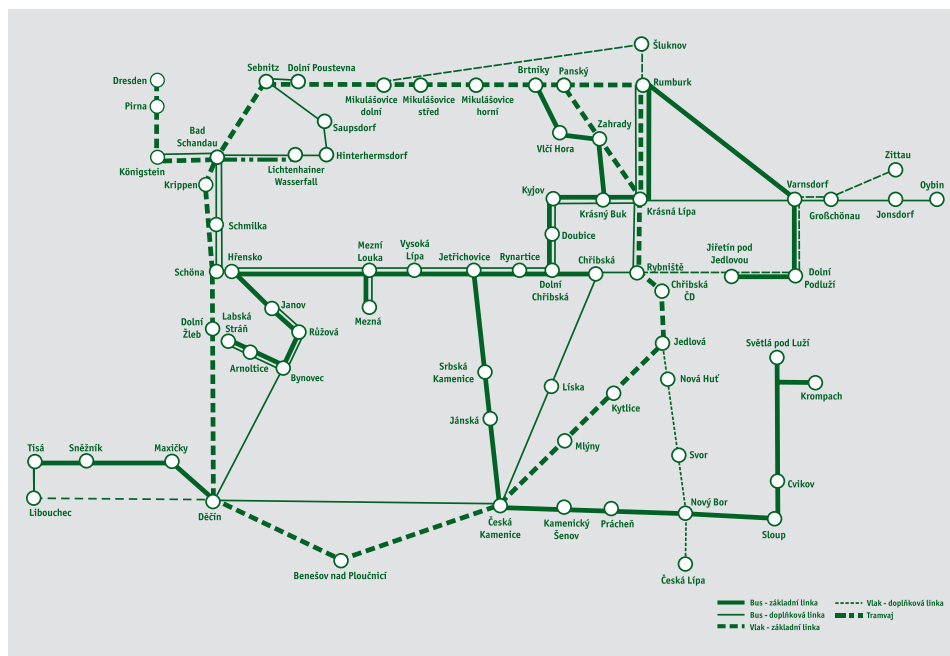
Šluknov
Sebnitz
Dolní Poustevna
Brtníky
Panský
Rumburk
Dresden
Mikulášovice dolní
Mikulášovice střed
Mikulášovice horní
Pirna
Saupsdorf
Zahrady
Bad Schandau
Vlčí Hora
Königstein
Lichtenhainer Wasserfall
Hinterhermsdorf
Zittau
Krippen
Kyjov
Varnsdorf
Oybin
Krásný Buk
Krásná Lípa
Großschönau
Jonsdorf
Schmilka
Doubice
Mezní Louka
Vysoká Lípa
Jiřetín pod Jedlovou
Schöna
Hřensko
Jetřichovice
Rynartice
Chřibská
Rybniště
Dolní Podluží
Dolní Chřibská
Chřibská ČD
Mezná
Janov
Dolní Žleb
Labská Stráň
Růžová
Jedlová
Světlá pod Luží
Arnoltice
Bynovec
Srbská Kamenice
Nová Huť
Krompach
Líska
Kytlice
Jánská
Mlýny
Svor
Tisá
Sněžník
Maxičky
Cvikov
Libouchec
Děčín
Nový Bor
Česká Kamenice
Kamenický Šenov
Práchеň
Sloup
Benešov nad Ploučnicí
Česká Lípa
Bus - základní linka
Bus - doplňková linka
Vlak - základní linka
Vlak - doplňková linka
Tramvaj